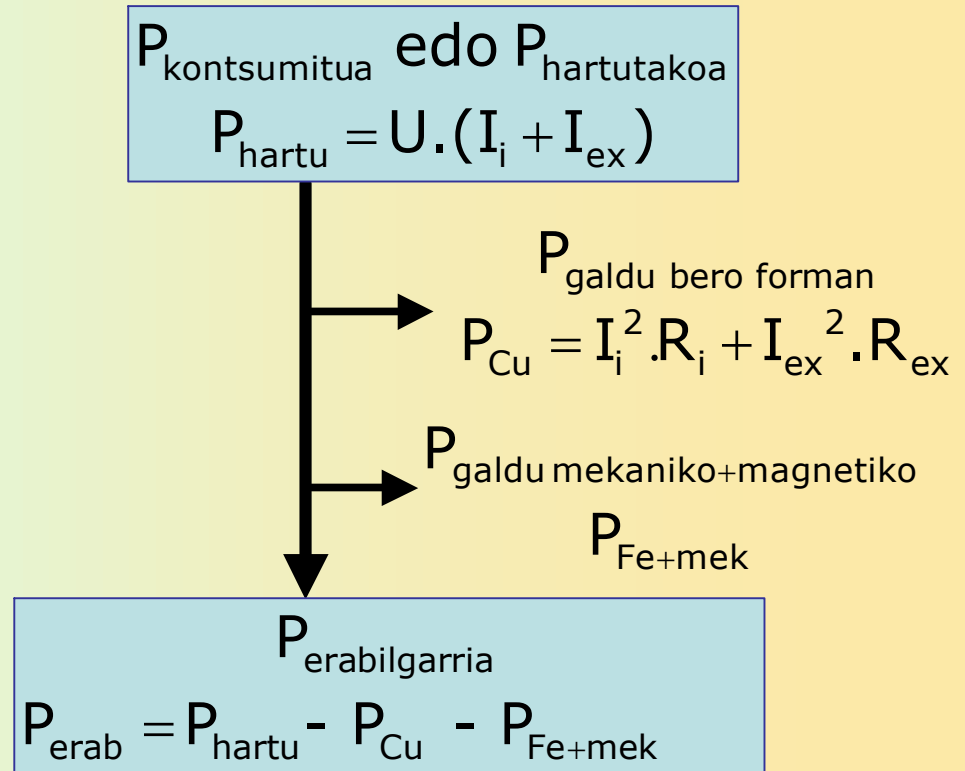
$P_{kontsumitua}$ edo $P_{hartutakoa}$

$P_{hartu} = U.(I_i + I_{ex})$

$P_{galdu\ bero\ forman}$

$P_{Cu} = I_i^2.R_i + I_{ex}^2.R_{ex}$

$P_{galdu\ mekaniko+magnetiko}$

$P_{Fe+mek}$

$P_{erabilgarria}$

$P_{erab} = P_{hartu} - P_{Cu} - P_{Fe+mek}$